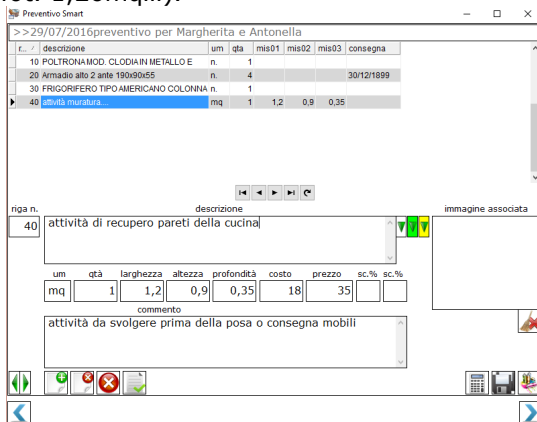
Preventivo Smart

>>29/07/2016preventivo per Margherita e Antonella

| r... | descrizione | um | qta | mis01 | mis02 | mis03 | consegna |
|---|---|---|---|---|---|---|---|
| 10 | POLTRONA MOD. CLODIA IN METALLO E | n. | 1 | | | | |
| 20 | Armadio alto 2 ante 190x90x55 | n. | 4 | | | | 30/12/1899 |
| 30 | FRIGORIFERO TIPO AMERICANO COLONNA | n. | 1 | | | | |
| 40 | attività muratura.... | mq | 1 | 1,2 | 0,9 | 0,35 | |

riga n.
40
descrizione
attività di recupero pareti della cucina
immagine associata

| um | qtà | larghezza | altezza | profondità | costo | prezzo | sc.% | sc.% |
|---|---|---|---|---|---|---|---|---|
| mq | 1 | 1,2 | 0,9 | 0,35 | 18 | 35 | | |

commento
attività da svolgere prima della posa o consegna mobili